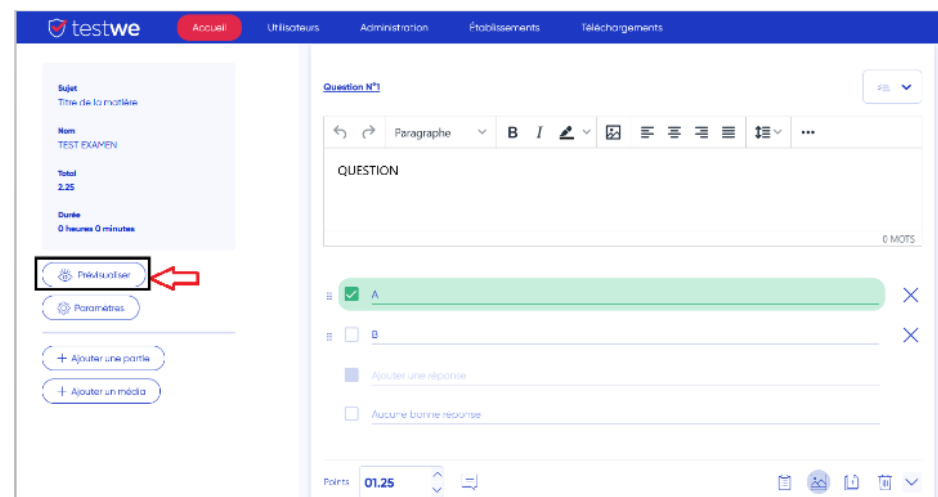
testwe Accueil Utilisateurs Administration Établissements Téléchargements

Sujet
Titre de la matière

Nom
TEST EXAMEN

Total
2.25

Durée
0 heures 0 minutes

Prévisualiser

Paramètres

+ Ajouter une partie

+ Ajouter un média

Question N°1

Paragraphe B I

QUESTION

0 MOTS

A

B

Ajouter une réponse

Aucune bonne réponse

Points 01.25